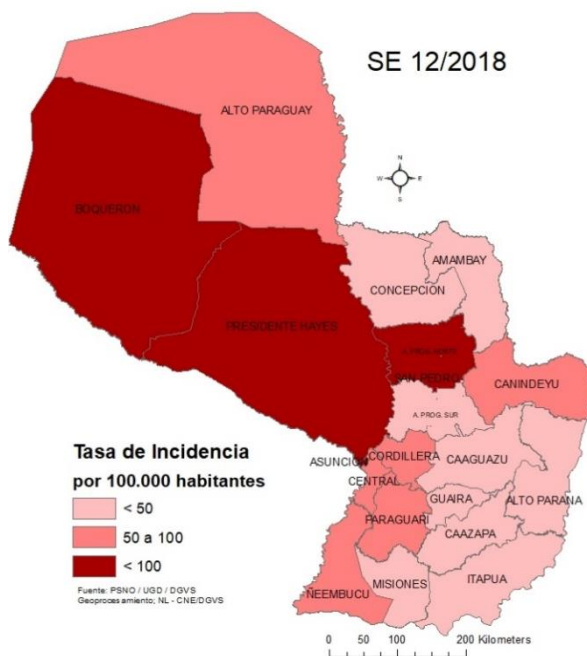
SE 12/2018

ALTO PARAGUAY

N
W E
S

BOQUERON

AMAMBAY

CONCEPCION

PRESIDENTE HAYES

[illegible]

SAN PEDRO

CANINDEYU

A. PROG. SUR

Tasa de Incidencia
por 100.000 habitantes

ASUNCION

CORDILLERA

CAAGUAZU

CENTRAL

GUAIRA

ALTO PARANA

< 50

50 a 100

PARAGUARI

CAAZAPA

< 100

Fuente: PSNO / UGD / DGVS
Geoproces amiento; NL - CNE/DGVS

ÑEEMBUCU

MISIONES

ITAPUA

0 50 100 200 Kilometers